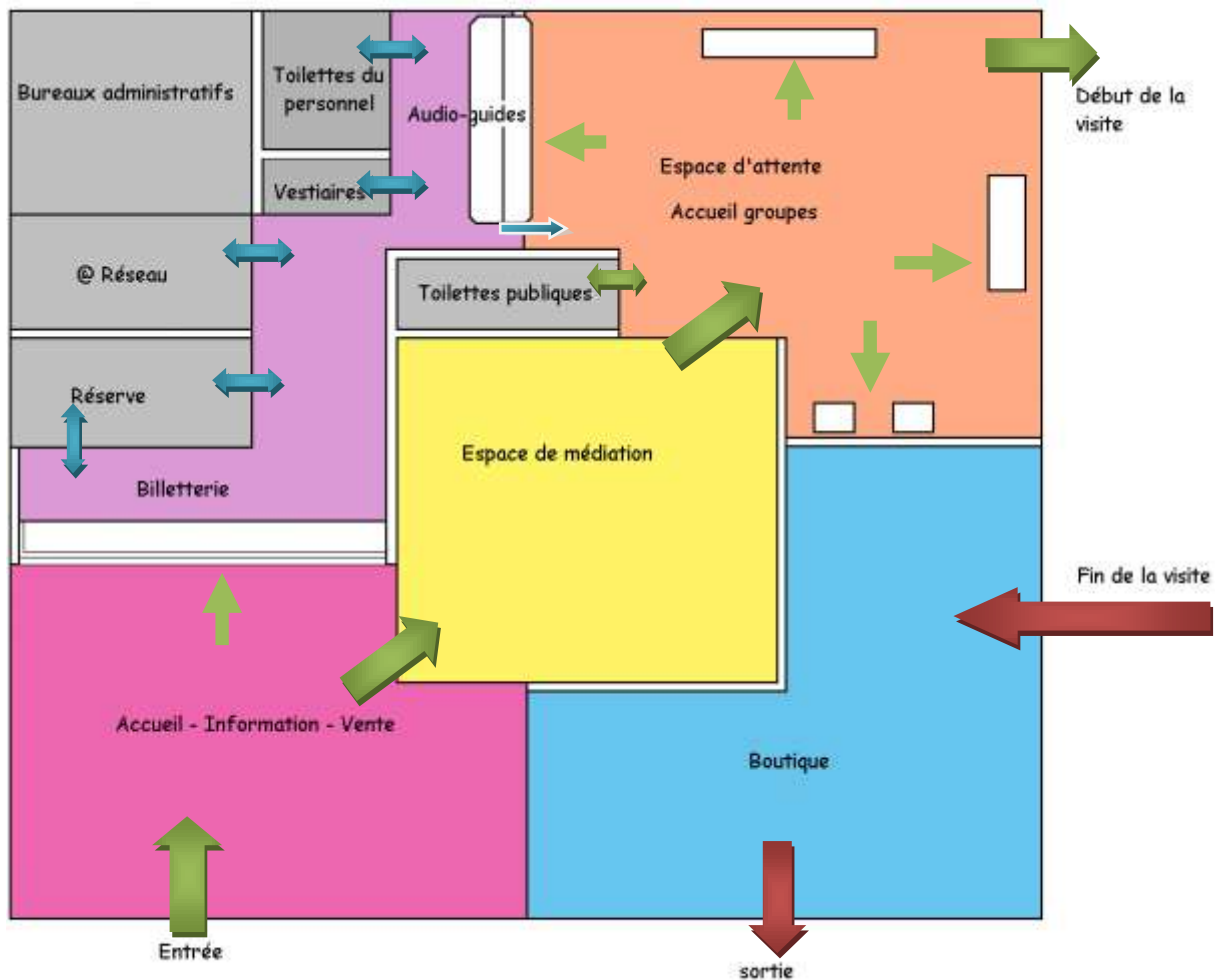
Bureaux administratifs

Toilettes du personnel

Vestiaires

Audio-guides

Début de la visite

Espace d'attente

Accueil groupes

@ Réseau

Toilettes publiques

Réserve

Espace de médiation

Billetterie

Fin de la visite

Accueil - Information - Vente

Boutique

Entrée

sortie